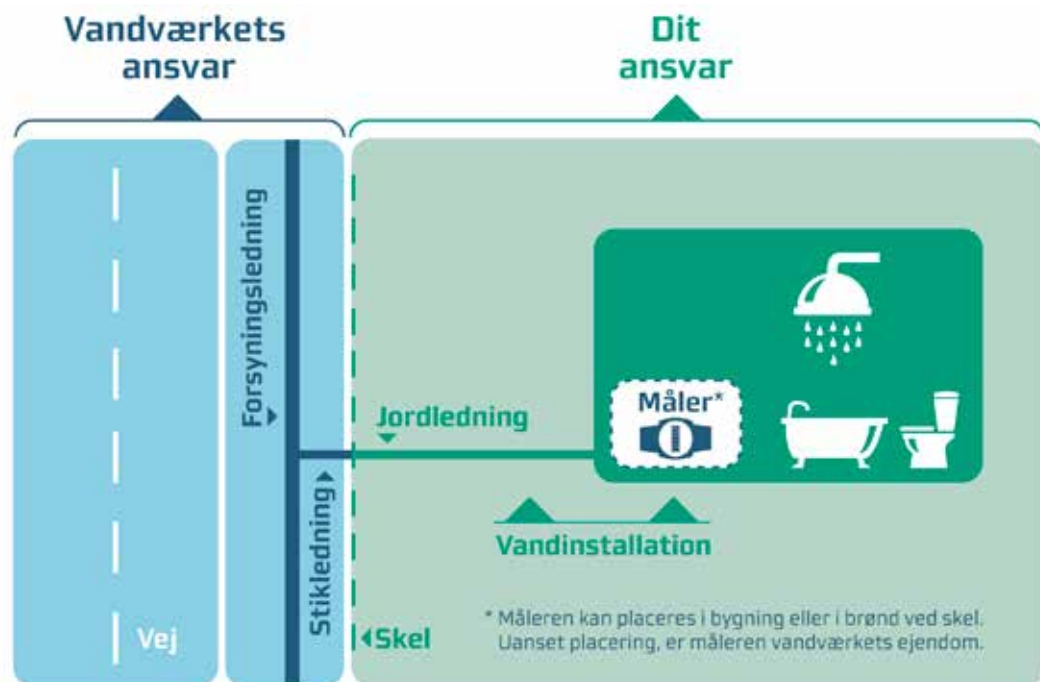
Vandværkets ansvar

Dit ansvar

Forsyningsledning

Jordledning

Måler*

Stikledning

Vandinstallation

Vej

Skel

* Måleren kan placeres i bygning eller i brønd ved skel. Uanset placering, er måleren vandværkets ejendom.